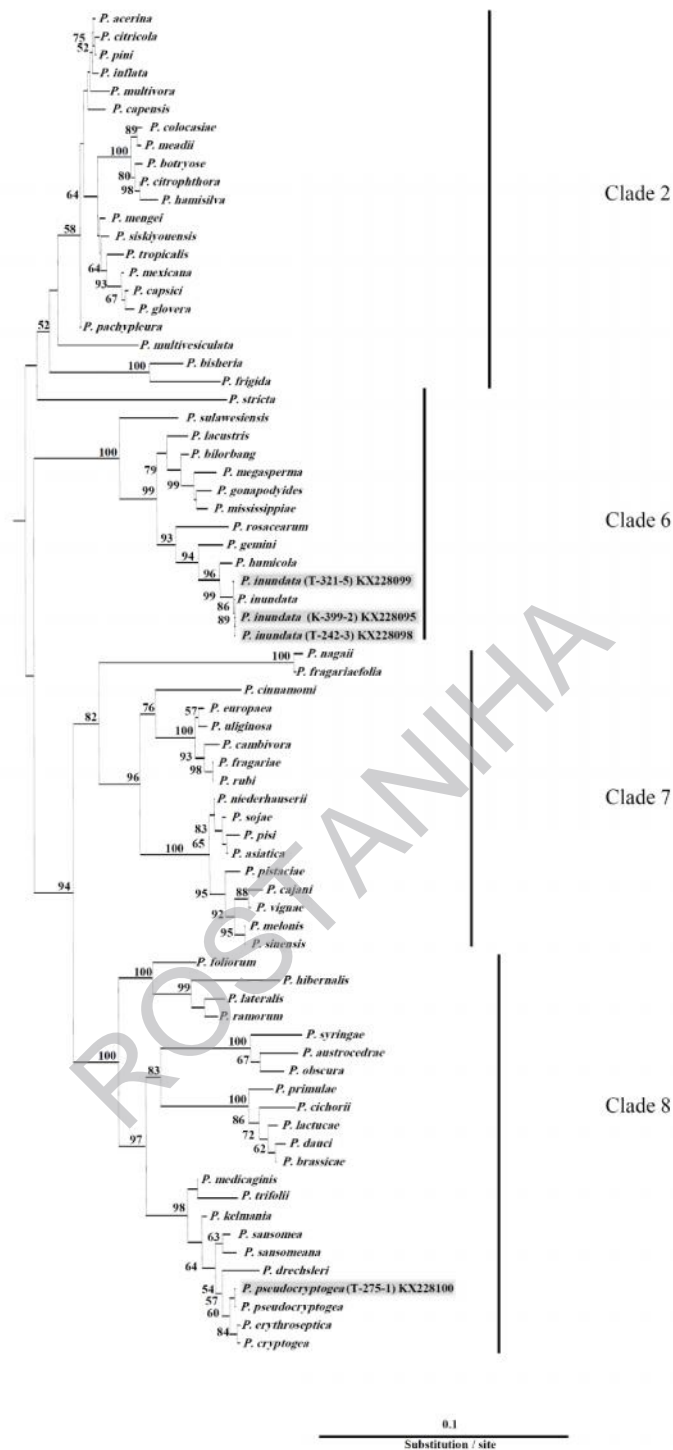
P. acerina
75
P. citricola
52
P. pini
P. inflata
P. multivora
P. capensis
89
P. colocasiae
P. meadii
100
P. botryose
80
P. citrophthora
98
P. hamisilva
64
P. mengei
P. siskiyouensis
58
P. tropicalis
64
P. mexicana
93
P. capsici
67
P. glovera
P. pachypleura
52
P. multivesiculata
100
P. bisheria
P. frigida
P. stricta
P. sulawesiensis
100
P. lacustris
P. bilorbang
79
P. megasperma
99
P. gonapodyides
99
P. mississippiae
P. rosacearum
93
P. gemini
94
P. humicola
96
P. inundata (T-321-5) KX228099
99
P. inundata
86
P. inundata (K-399-2) KX228095
89
P. inundata (T-242-3) KX228098
100
P. nagaii
P. fragariaefolia
82
P. cinnamomi
76
P. europaea
57
P. uliginosa
100
P. cambivora
93
P. fragariae
98
P. rubi
96
P. niederhauserii
83
P. sojae
P. pisi
65
100
P. asiatica
P. pistaciae
95
88
P. cajani
92
P. vignae
P. melonis
95
P. sinensis
94
P. foliorum
100
P. hibernalis
99
P. lateralis
P. ramorum
100
P. syringae
100
P. austrocedrae
67
P. obscura
83
P. primulae
100
P. cichorii
86
P. lactucae
72
P. dauci
62
P. brassicae
97
P. medicaginis
98
P. trifolii
P. kelmania
63
P. sansomea
P. sansomeana
64
P. drechsleri
54
P. pseudocryptogea (T-275-1) KX228100
57
P. pseudocryptogea
60
P. erythroseptica
84
P. cryptogea
Clade 2
Clade 6
Clade 7
Clade 8
0.1
Substitution / site
ROSTANIHA